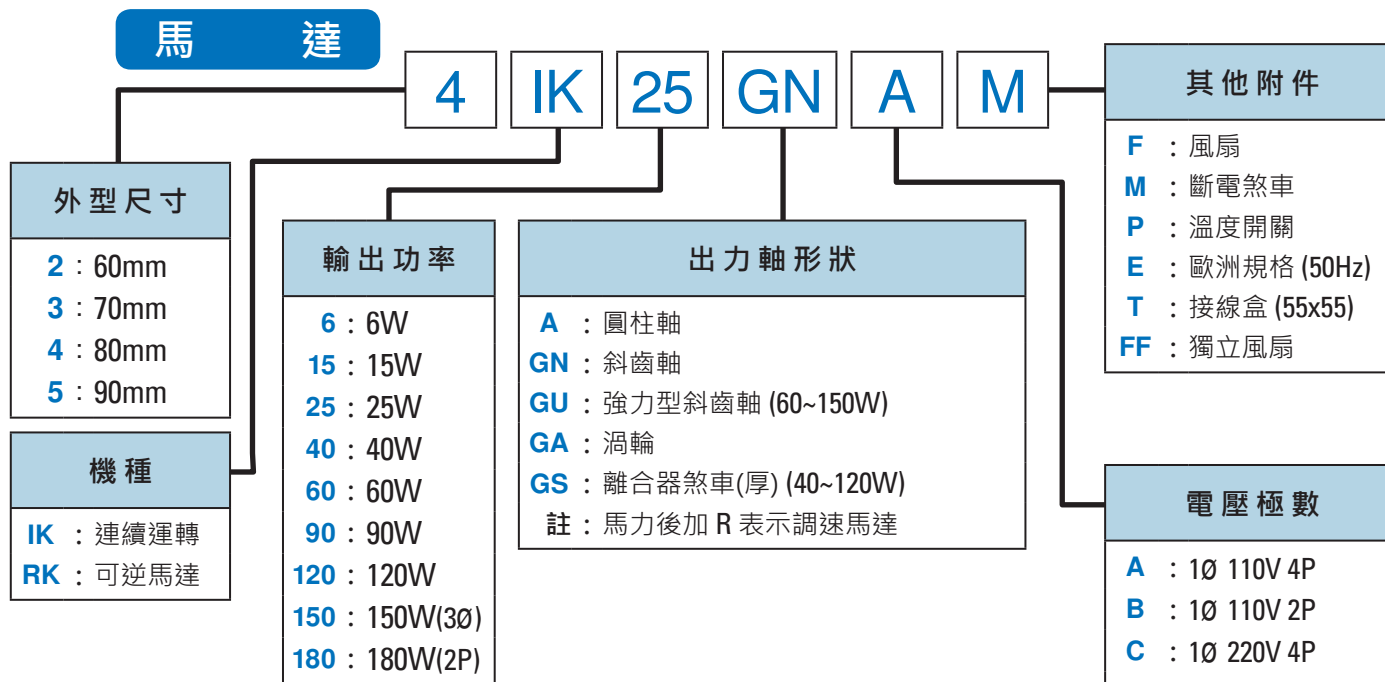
馬　達

4 IK 25 GN A M

外型尺寸

2：60mm
3：70mm
4：80mm
5：90mm

機種

IK：連續運轉
RK：可逆馬達

輸出功率

6：6W
15：15W
25：25W
40：40W
60：60W
90：90W
120：120W
150：150W(3Ø)
180：180W(2P)

出力軸形狀

A：圓柱軸
GN：斜齒軸
GU：強力型斜齒軸 (60~150W)
GA：渦輪
GS：離合器煞車(厚) (40~120W)
註：馬力後加 R 表示調速馬達

其他附件

F：風扇
M：斷電煞車
P：溫度開關
E：歐洲規格 (50Hz)
T：接線盒 (55x55)
FF：獨立風扇

電壓極數

A：1Ø 110V 4P
B：1Ø 110V 2P
C：1Ø 220V 4P